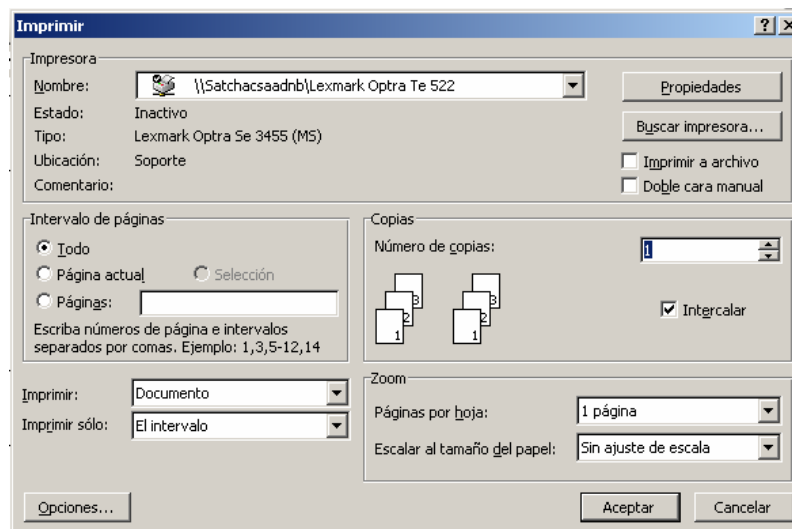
Imprimir

Impresora
Nombre: \\Satchacsaadnb\Lexmark Optra Te 522
Estado: Inactivo
Tipo: Lexmark Optra Se 3455 (MS)
Ubicación: Soporte
Comentario:

Propiedades
Buscar impresora...
Imprimir a archivo
Doble cara manual

Intervalo de páginas
Todo
Página actual
Selección
Páginas:
Escriba números de página e intervalos separados por comas. Ejemplo: 1,3,5-12,14

Copias
Número de copias: 1
3 2 1 3 2 1
Intercalar

Imprimir: Documento
Imprimir sólo: El intervalo

Zoom
Páginas por hoja: 1 página
Escalar al tamaño del papel: Sin ajuste de escala

Opciones...
Aceptar
Cancelar